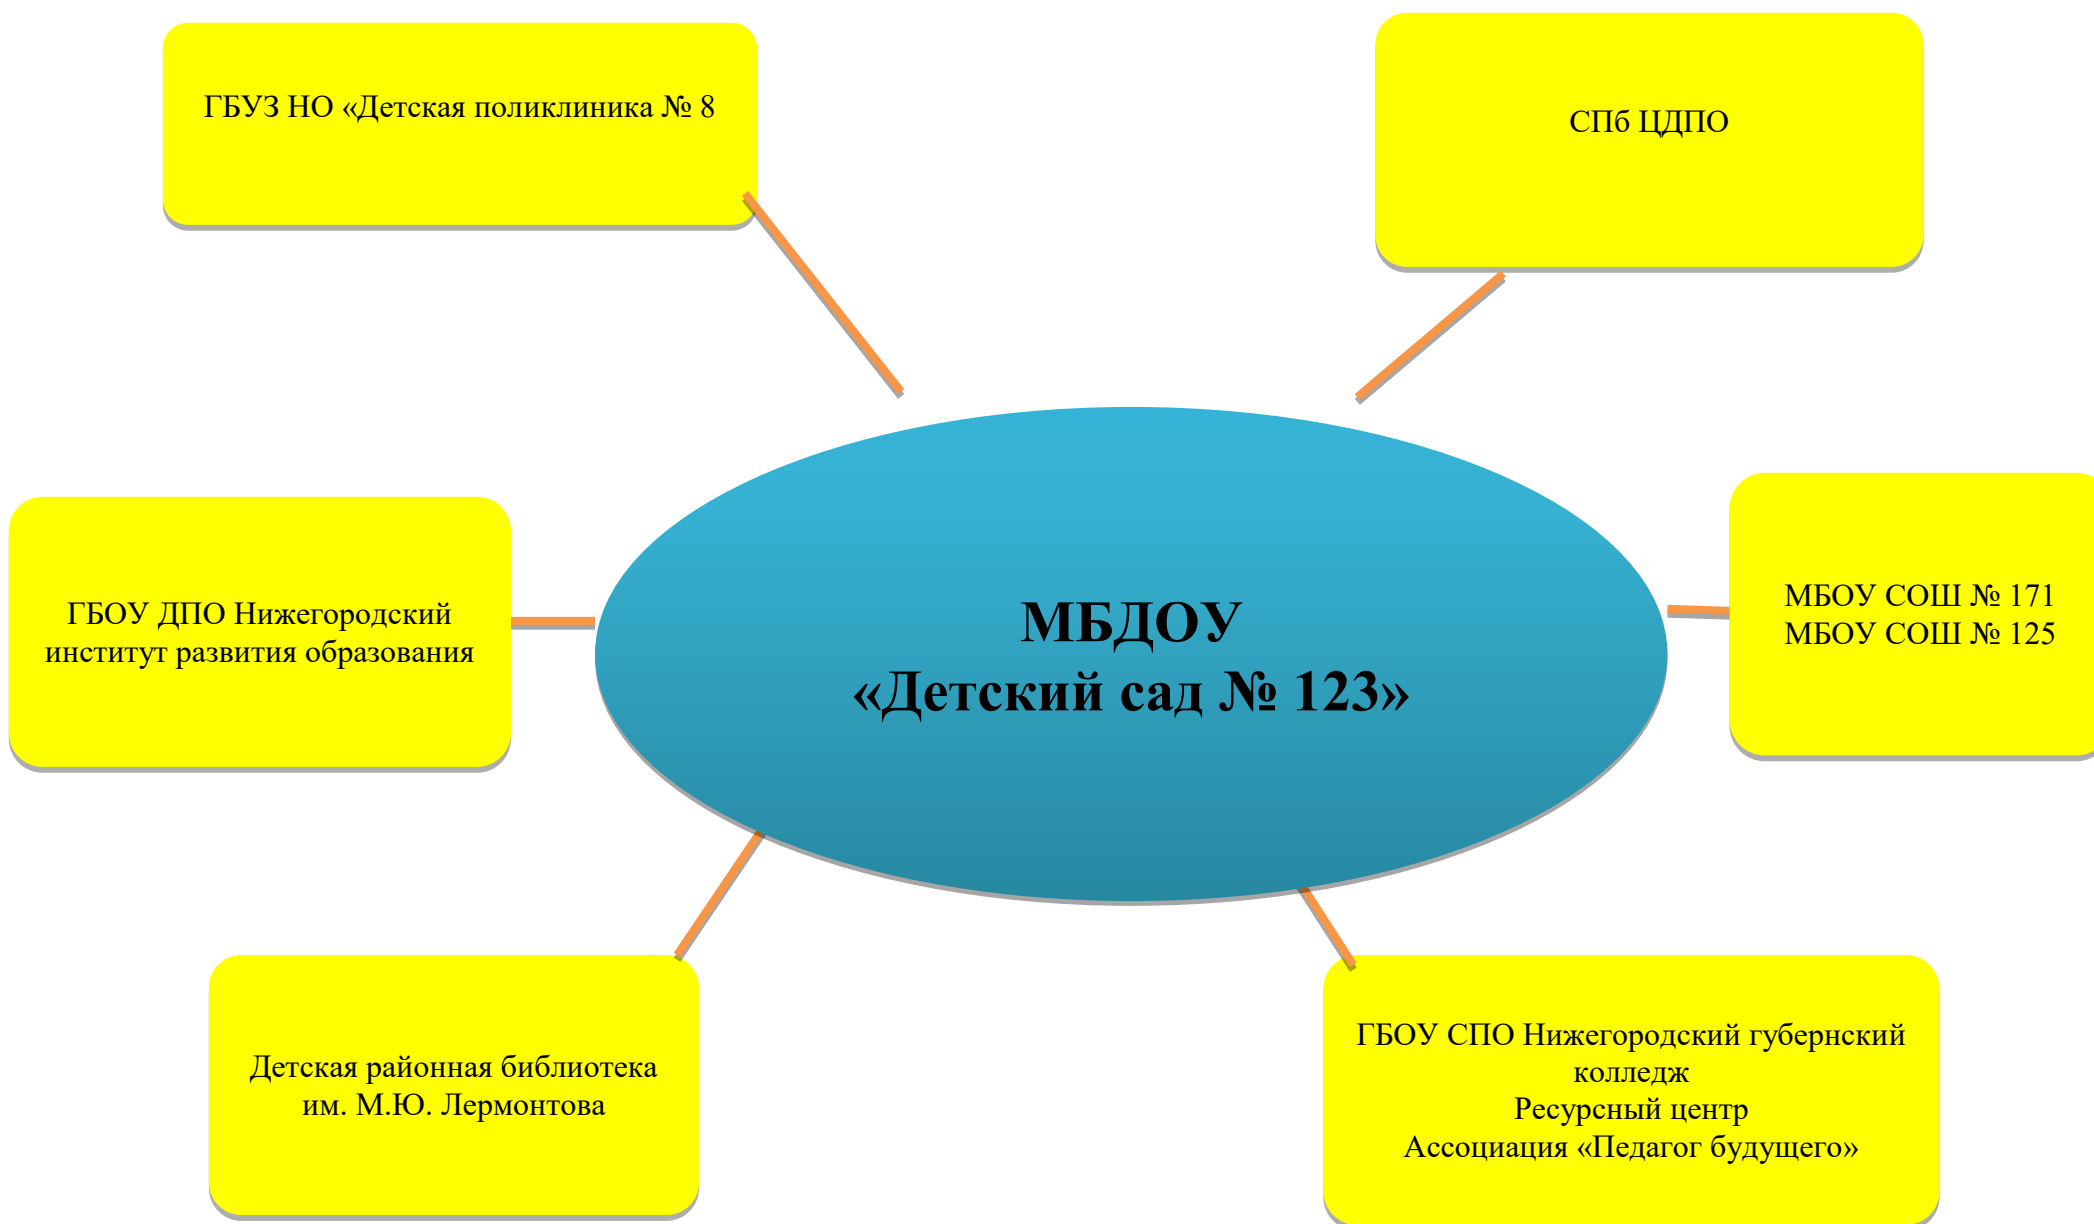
ГБУЗ НО «Детская поликлиника № 8

СПб ЦДПО

ГБОУ ДПО Нижегородский институт развития образования

МБДОУ
«Детский сад № 123»

МБОУ СОШ № 171
МБОУ СОШ № 125

Детская районная библиотека им. М.Ю. Лермонтова

ГБОУ СПО Нижегородский губернский колледж
Ресурсный центр
Ассоциация «Педагог будущего»